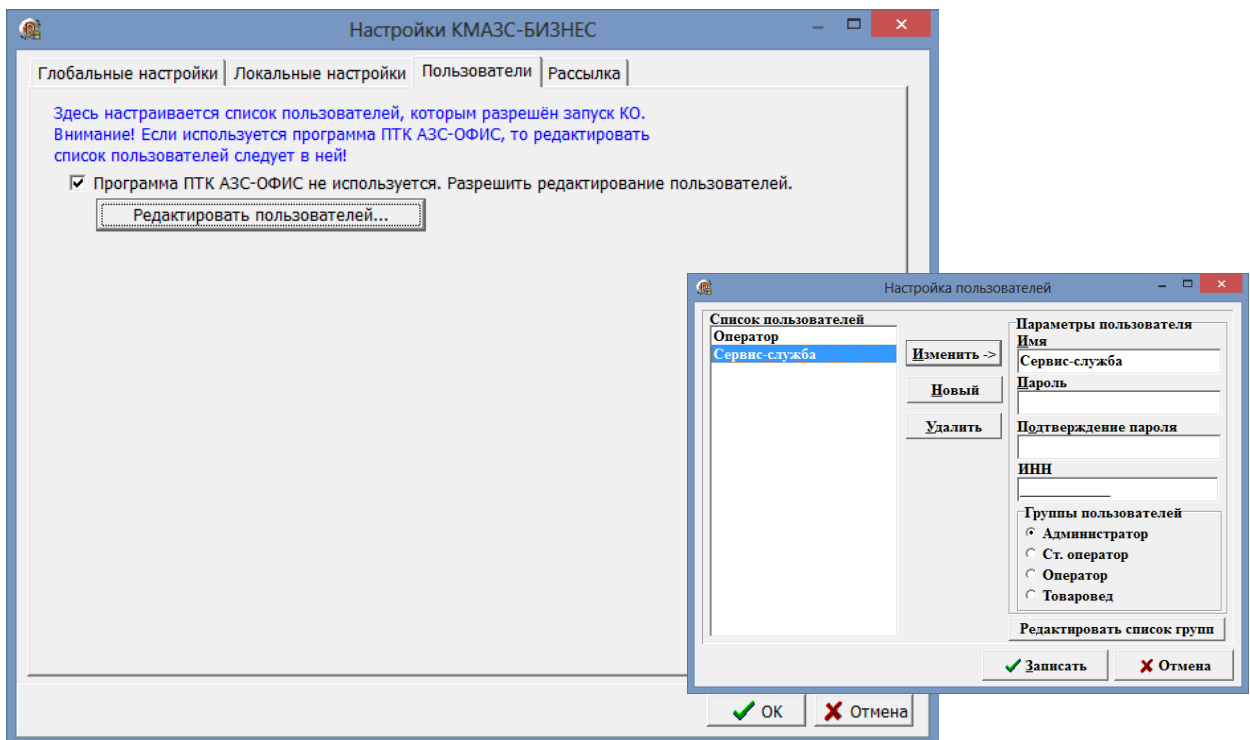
Настройки КМАЗС-БИЗНЕС

Глобальные настройки | Локальные настройки | Пользователи | Рассылка

Здесь настраивается список пользователей, которым разрешён запуск КО.
Внимание! Если используется программа ПТК АЗС-ОФИС, то редактировать список пользователей следует в ней!

Программа ПТК АЗС-ОФИС не используется. Разрешить редактирование пользователей.

Редактировать пользователей...

OK
Отмена

Настройка пользователей

Список пользователей
Оператор
Сервис-служба

Изменить ->
Новый
Удалить

Параметры пользователя
Имя
Сервис-служба
Пароль
Подтверждение пароля
ИНН

Группы пользователей
Администратор
Ст. оператор
Оператор
Товаровед

Редактировать список групп

Записать
Отмена